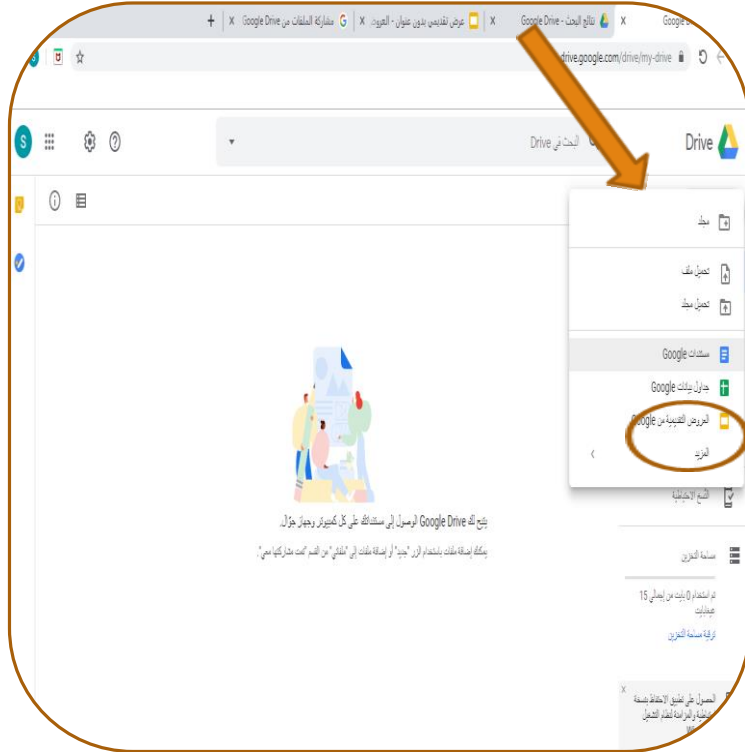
Google Drive مشاركة الملفات من X | عرض تقديمي بدون عنوان - العروض X | Google Drive - نتائج البحث X | Google

drive.google.com/drive/my-drive

Drive

البحث في Drive

مجلد

تحميل ملف

تحميل مجلد

مستندات Google

جداول بيانات Google

العروض التقديمية من Google

المزيد

النسخ الاحتياطية

مساحة التخزين

تم استخدام 0 بايت من إجمالي 15 غيغابايت

ترقية مساحة التخزين

يتيح لك Google Drive الوصول إلى مستنداتك على كل كمبيوتر وجهاز جوال.

يمكنك إضافة ملفات باستخدام الزر "جديد" أو إضافة ملفات إلى "ملفاتي" من القسم "تمت مشاركتها معي".

الحصول على تطبيق الاحتفاظ بنسخة احتياطية والمزامنة لنظام التشغيل